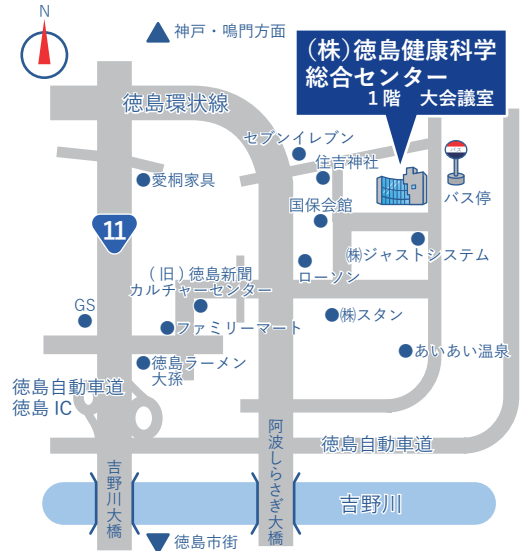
N

神戸・鳴門方面

(株)徳島健康科学総合センター
1階 大会議室

徳島環状線

セブンイレブン

住吉神社

愛桐家具

バス停

11

国保会館

(株)ジャストシステム

(旧)徳島新聞カルチャーセンター

ローソン

GS

(株)スタン

ファミリーマート

あいあい温泉

徳島ラーメン大孫

徳島自動車道
徳島 IC

阿波しらさぎ大橋

徳島自動車道

吉野川大橋

吉野川

徳島市街